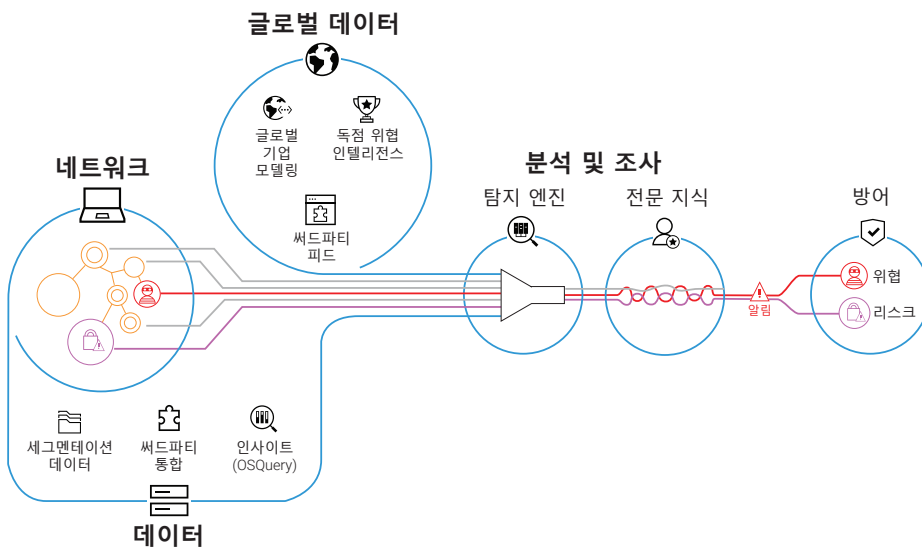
글로벌 데이터

글로벌 기업 모델링

독점 위협 인텔리전스

써드파티 피드

네트워크

분석 및 조사

탐지 엔진

전문 지식

방어

알림

위협

리스크

세그멘테이션 데이터

써드파티 통합

인사이트 (OSQuery)

데이터